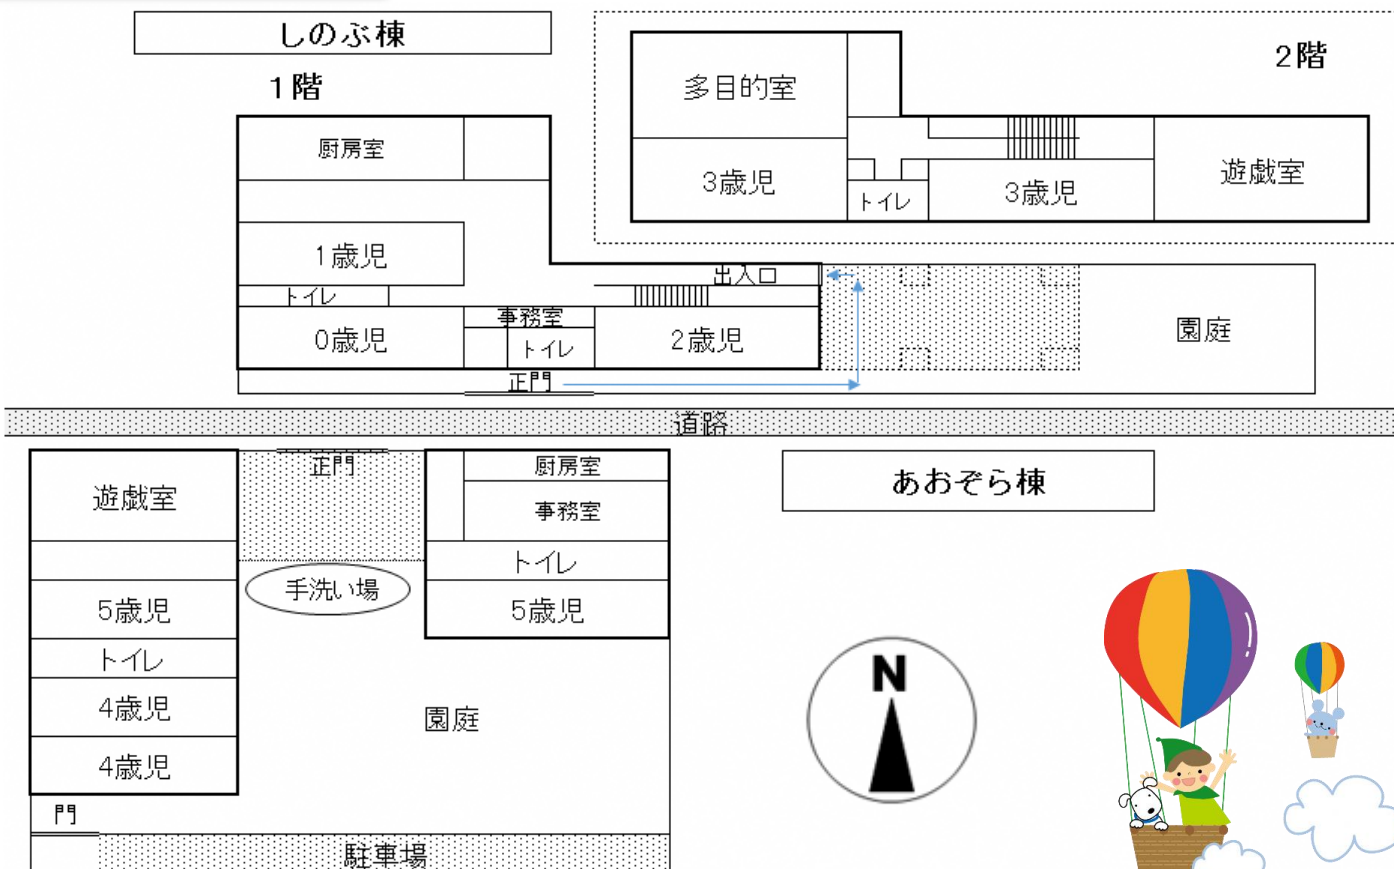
しのぶ棟

1階

厨房室

1歳児

トイレ

0歳児

事務室

トイレ

出入口

2歳児

正門

園庭

2階

多目的室

3歳児

トイレ

3歳児

遊戯室

道路

遊戯室

正門

厨房室

事務室

手洗い場

トイレ

5歳児

5歳児

トイレ

4歳児

園庭

4歳児

門

駐車場

あおぞら棟

N